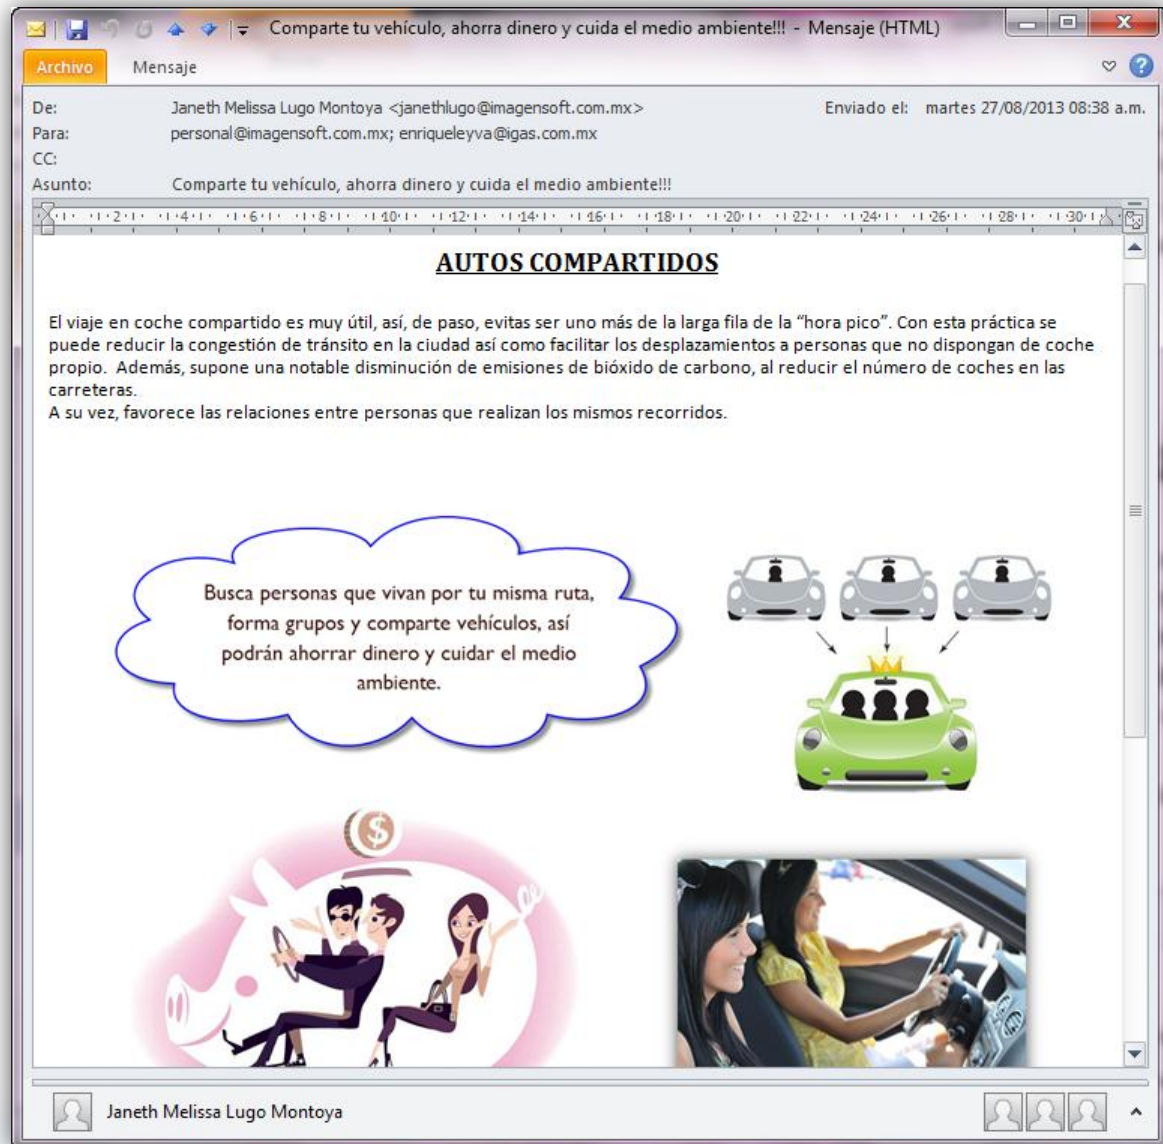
Comparte tu vehículo, ahorra dinero y cuida el medio ambiente!!! - Mensaje (HTML)

Archivo
Mensaje

De: Janeth Melissa Lugo Montoya <janethlugo@imagensoft.com.mx>
Enviado el: martes 27/08/2013 08:38 a.m.
Para: personal@imagensoft.com.mx; enriqueleyva@igas.com.mx
CC:
Asunto: Comparte tu vehículo, ahorra dinero y cuida el medio ambiente!!!

AUTOS COMPARTIDOS

El viaje en coche compartido es muy útil, así, de paso, evitas ser uno más de la larga fila de la "hora pico". Con esta práctica se puede reducir la congestión de tránsito en la ciudad así como facilitar los desplazamientos a personas que no dispongan de coche propio. Además, supone una notable disminución de emisiones de bióxido de carbono, al reducir el número de coches en las carreteras.
A su vez, favorece las relaciones entre personas que realizan los mismos recorridos.

Busca personas que vivan por tu misma ruta, forma grupos y comparte vehículos, así podrán ahorrar dinero y cuidar el medio ambiente.

Janeth Melissa Lugo Montoya